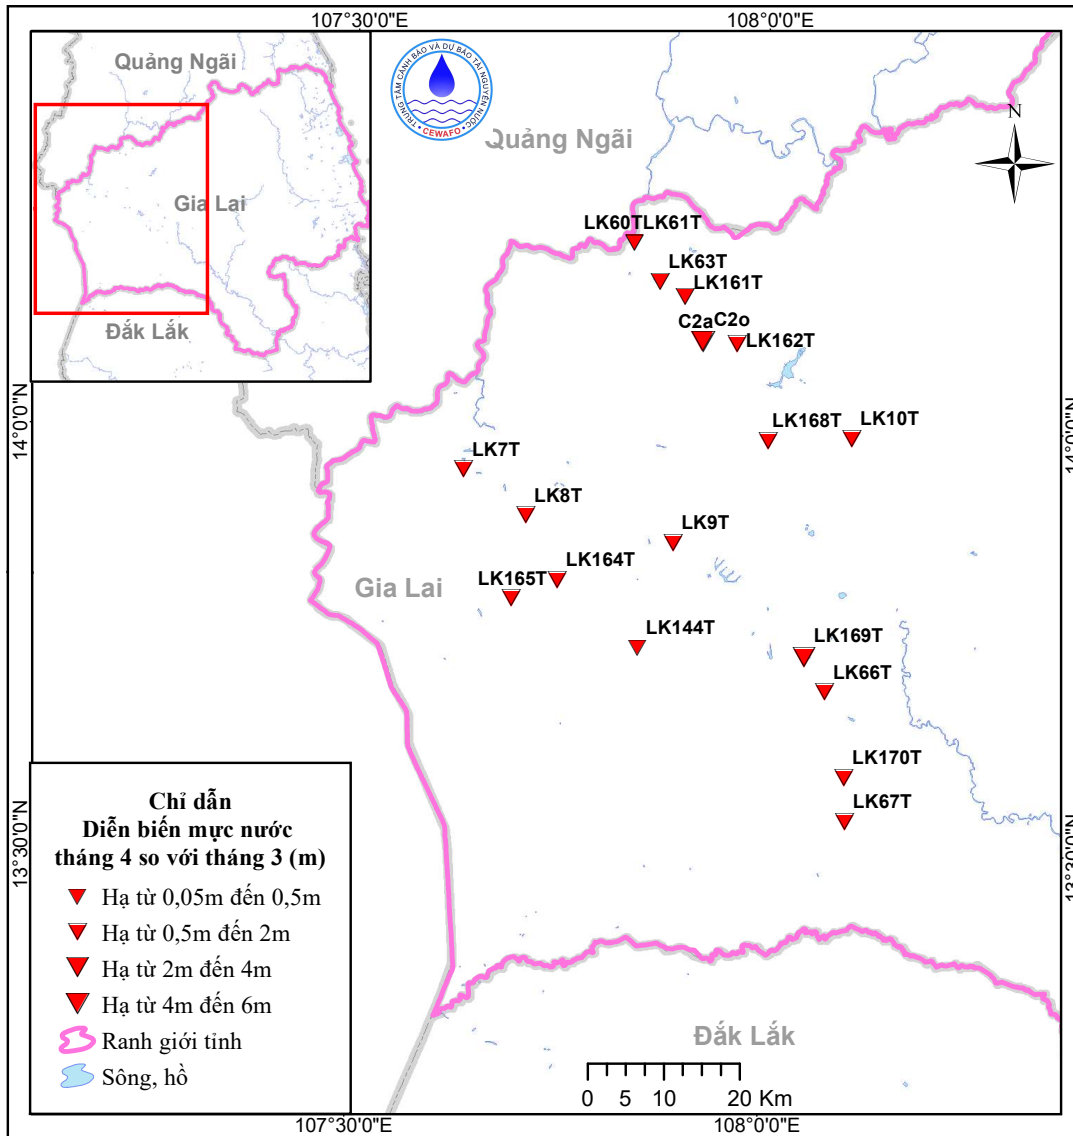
107°30'0"E
108°0'0"E

Quảng Ngãi
Gia Lai
Đắk Lắk

TRUNG TÂM CẢNH BÁO VÀ DỰ BÁO TÀI NGUYÊN NƯỚC
CEWAFO

Quảng Ngãi

N

LK60TLK61T
LK63T
LK161T
C2aC2o
LK162T
LK168T
LK10T
LK7T
LK8T
LK9T
LK164T
LK165T
Gia Lai
LK144T
LK169T
LK66T
LK170T
LK67T

14°0'0"N
13°30'0"N

Chỉ dẫn
Diễn biến mực nước
tháng 4 so với tháng 3 (m)
Hạ từ 0,05m đến 0,5m
Hạ từ 0,5m đến 2m
Hạ từ 2m đến 4m
Hạ từ 4m đến 6m
Ranh giới tỉnh
Sông, hồ

Đắk Lắk

0 5 10 20 Km

107°30'0"E
108°0'0"E